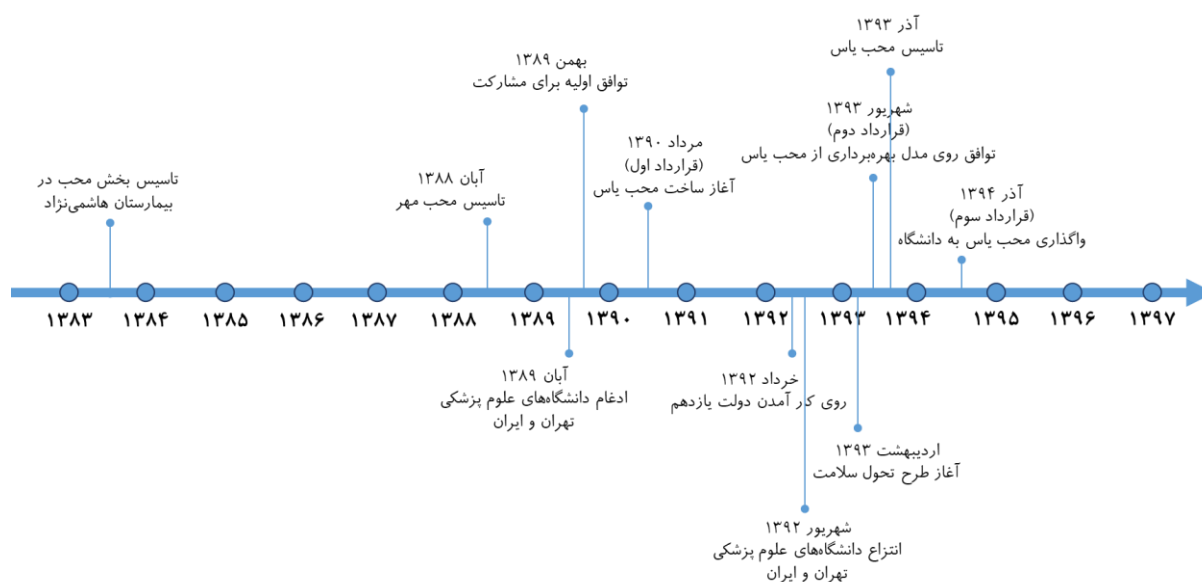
آذر ۱۳۹۳
تاسیس محب یاس

بهمن ۱۳۸۹
توافق اولیه برای مشارکت

شهریور ۱۳۹۳
(قرارداد دوم)
توافق روی مدل بهره‌برداری از محب یاس

مرداد ۱۳۹۰
(قرارداد اول)
آغاز ساخت محب یاس

تاسیس بخش محب در
بیمارستان هاشمی‌نژاد

آبان ۱۳۸۸
تاسیس محب مهر

آذر ۱۳۹۴
(قرارداد سوم)
واگذاری محب یاس به دانشگاه

۱۳۸۳ ۱۳۸۴ ۱۳۸۵ ۱۳۸۶ ۱۳۸۷ ۱۳۸۸ ۱۳۸۹ ۱۳۹۰ ۱۳۹۱ ۱۳۹۲ ۱۳۹۳ ۱۳۹۴ ۱۳۹۵ ۱۳۹۶ ۱۳۹۷

آبان ۱۳۸۹
ادغام دانشگاه‌های علوم پزشکی
تهران و ایران

خرداد ۱۳۹۲
روی کار آمدن دولت یازدهم

اردیبهشت ۱۳۹۳
آغاز طرح تحول سلامت

شهریور ۱۳۹۲
انتزاع دانشگاه‌های علوم پزشکی
تهران و ایران